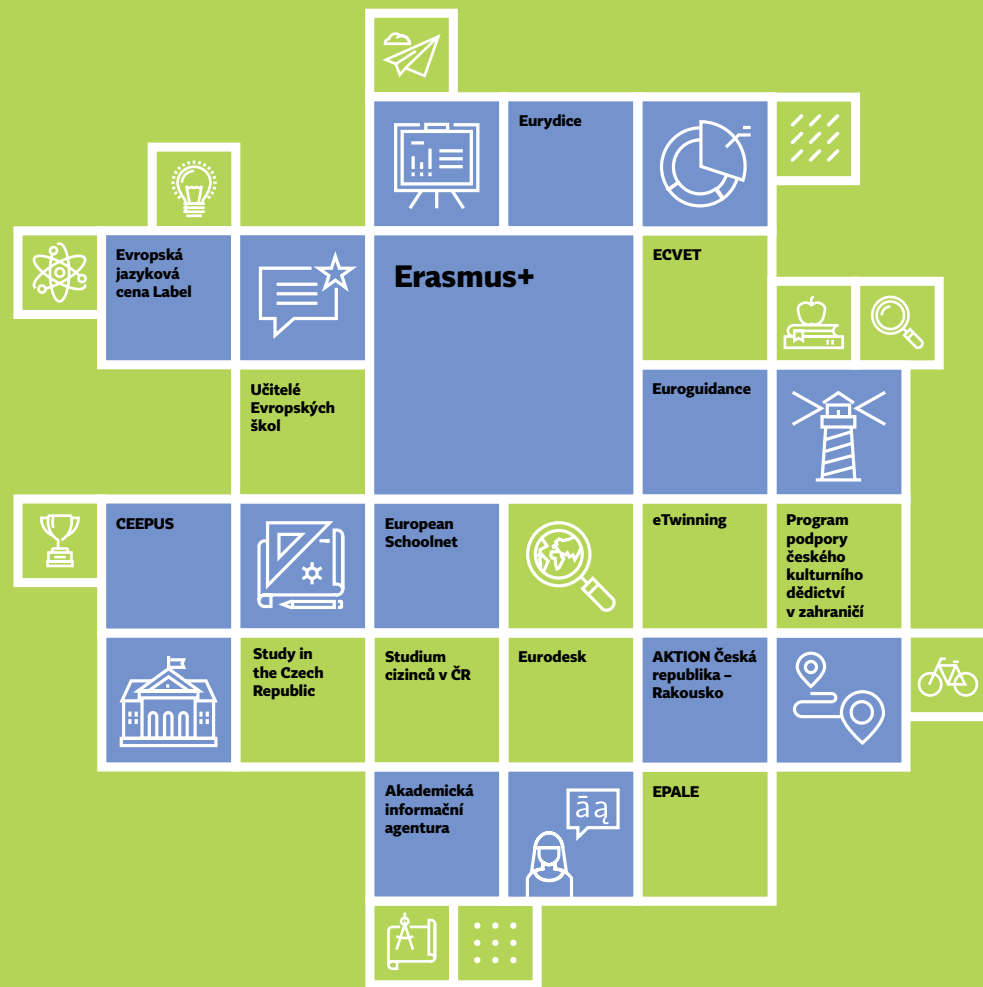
Eurydice

Evropská jazyková cena Label

Erasmus+

ECVET

Učitelé Evropských škol

Euroguidance

CEEPUS

European Schoolnet

eTwinning

Program podpory českého kulturního dědictví v zahraničí

Study in the Czech Republic

Studium cizinců v ČR

Eurodesk

AKTION Česká republika – Rakousko

Akademická informační agentura

āą

EPALE